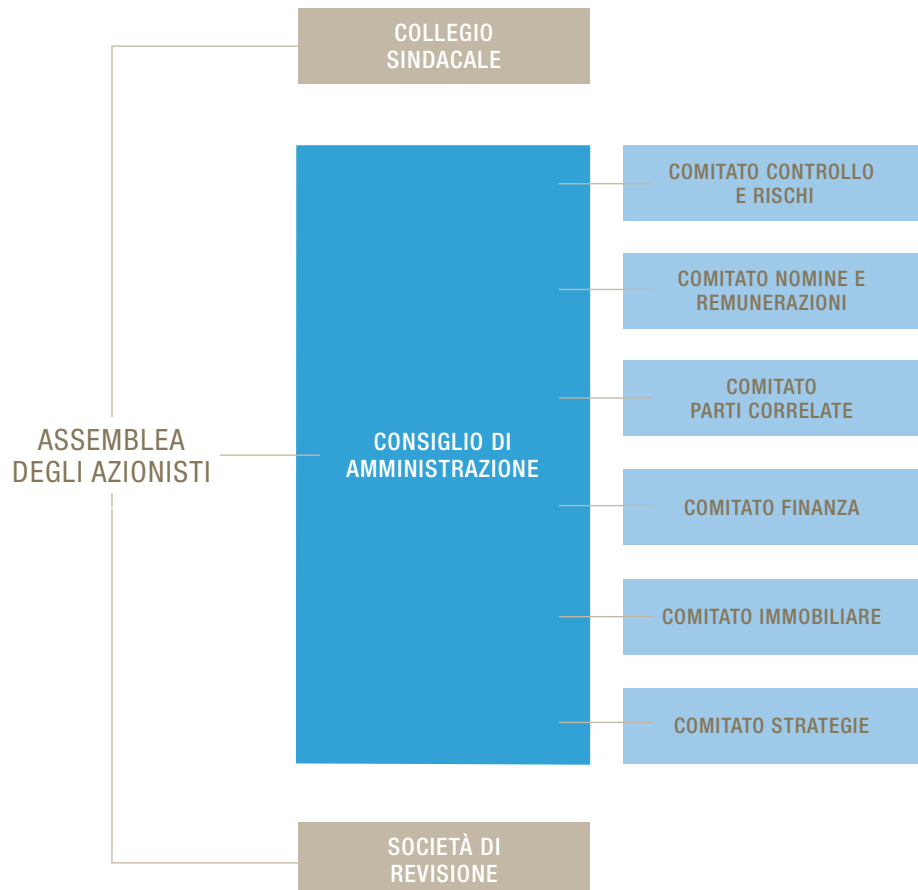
COLLEGIO SINDACALE

ASSEMBLEA DEGLI AZIONISTI

CONSIGLIO DI AMMINISTRAZIONE

COMITATO CONTROLLO E RISCHI

COMITATO NOMINE E REMUNERAZIONI

COMITATO PARTI CORRELATE

COMITATO FINANZA

COMITATO IMMOBILIARE

COMITATO STRATEGIE

SOCIETÀ DI REVISIONE